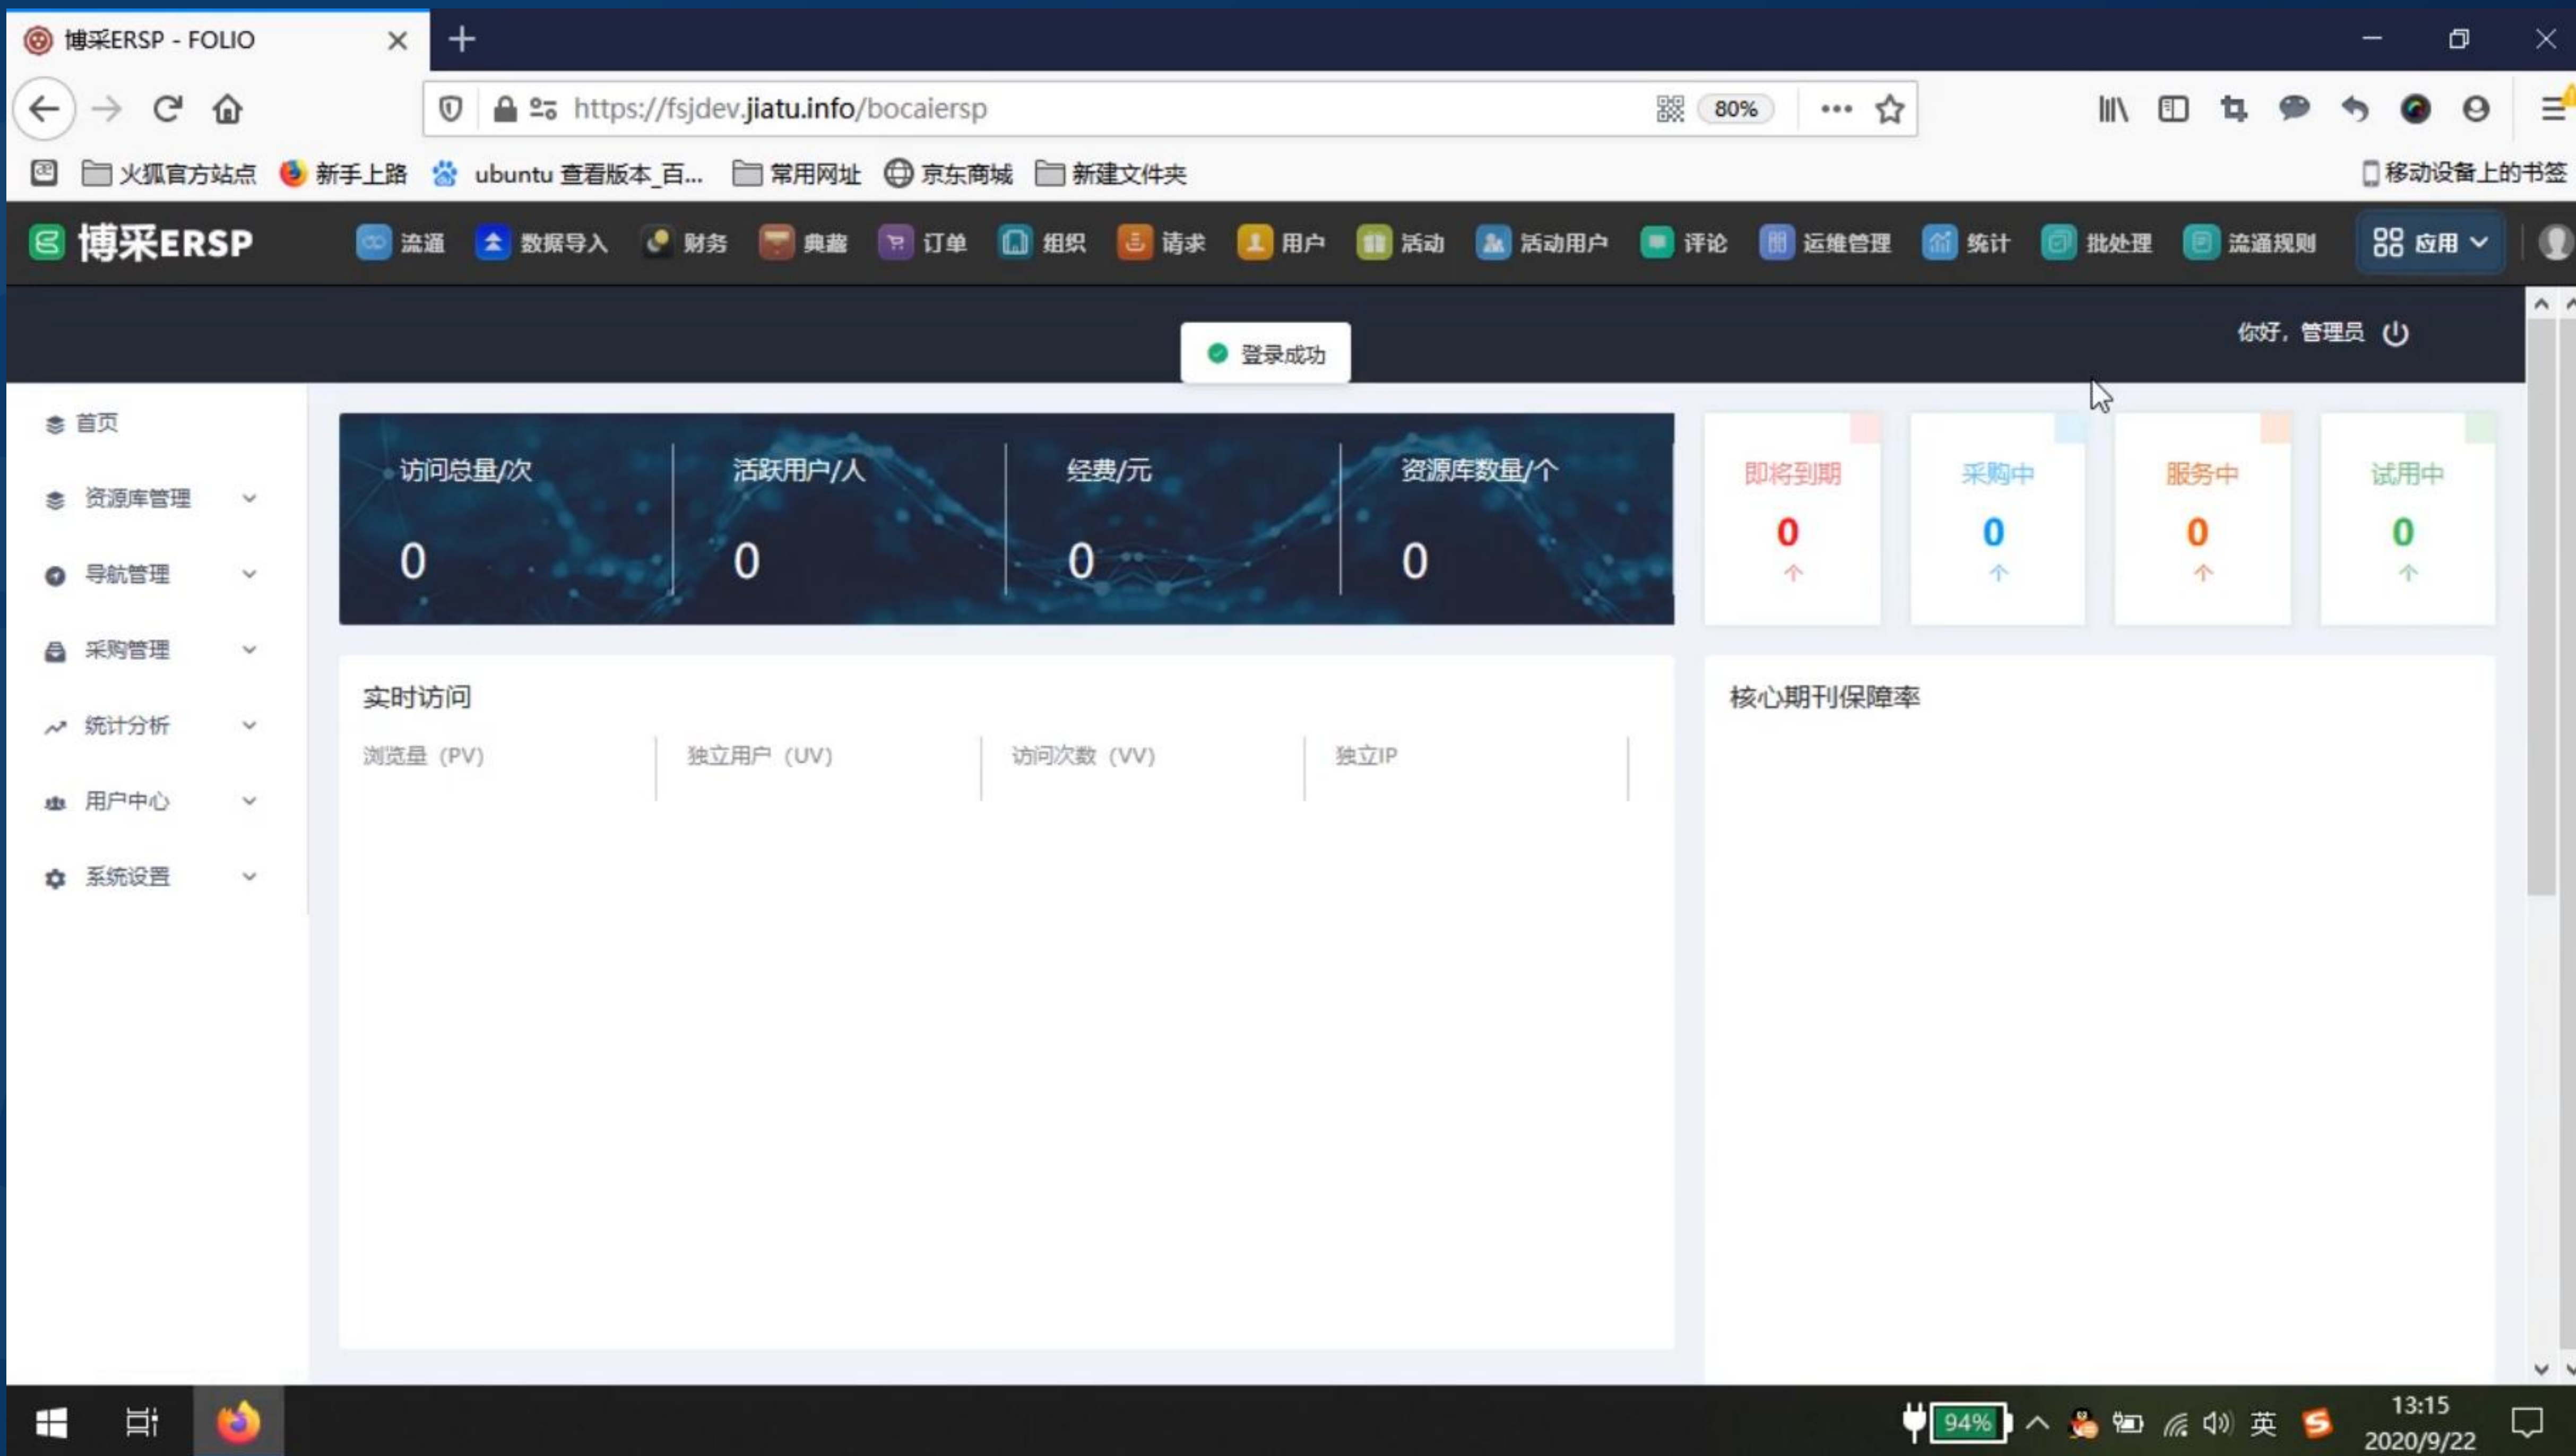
博采ERSP - FOLIO

https://fsjdev.jiatu.info/bocaiersp

80%

火狐官方站点 新手上路 ubuntu 查看版本_百... 常用网址 京东商城 新建文件夹 移动设备上的书签

博采ERSP 流通 数据导入 财务 典藏 订单 组织 请求 用户 活动 活动用户 评论 运维管理 统计 批处理 流通规则 应用

登录成功

你好，管理员

首页
资源库管理
导航管理
采购管理
统计分析
用户中心
系统设置

| 访问总量/次 | 活跃用户/人 | 经费/元 | 资源库数量/个 |
|---|---|---|---|
| 0 | 0 | 0 | 0 |

即将到期 0 ↑
采购中 0 ↑
服务中 0 ↑
试用中 0 ↑

实时访问

浏览量（PV） 独立用户（UV） 访问次数（VV） 独立IP

核心期刊保障率

94% 英 13:15 2020/9/22